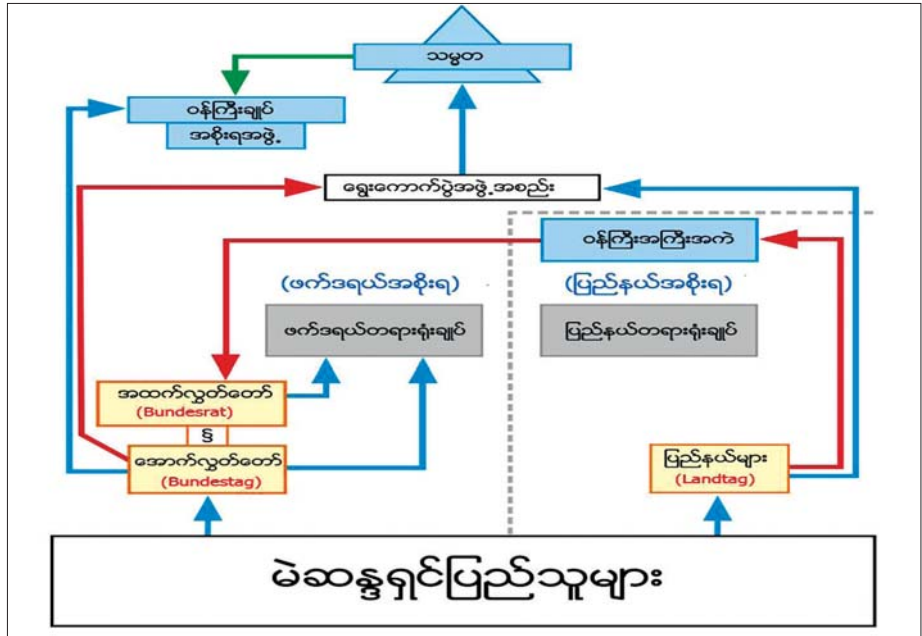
သမ္မတ

ဝန်ကြီးချုပ်
အစိုးရအဖွဲ့

ရွေးကောက်ပွဲအဖွဲ့အစည်း

ဝန်ကြီးအကြီးအကဲ

(ဖက်ဒရယ်အစိုးရ)

(ပြည်နယ်အစိုးရ)

ဖက်ဒရယ်တရားရုံးချုပ်

ပြည်နယ်တရားရုံးချုပ်

အထက်လွှတ်တော်
(Bundesrat)

§

အောက်လွှတ်တော်
(Bundestag)

ပြည်နယ်များ
(Landtag)

မဲဆန္ဒရှင်ပြည်သူများ